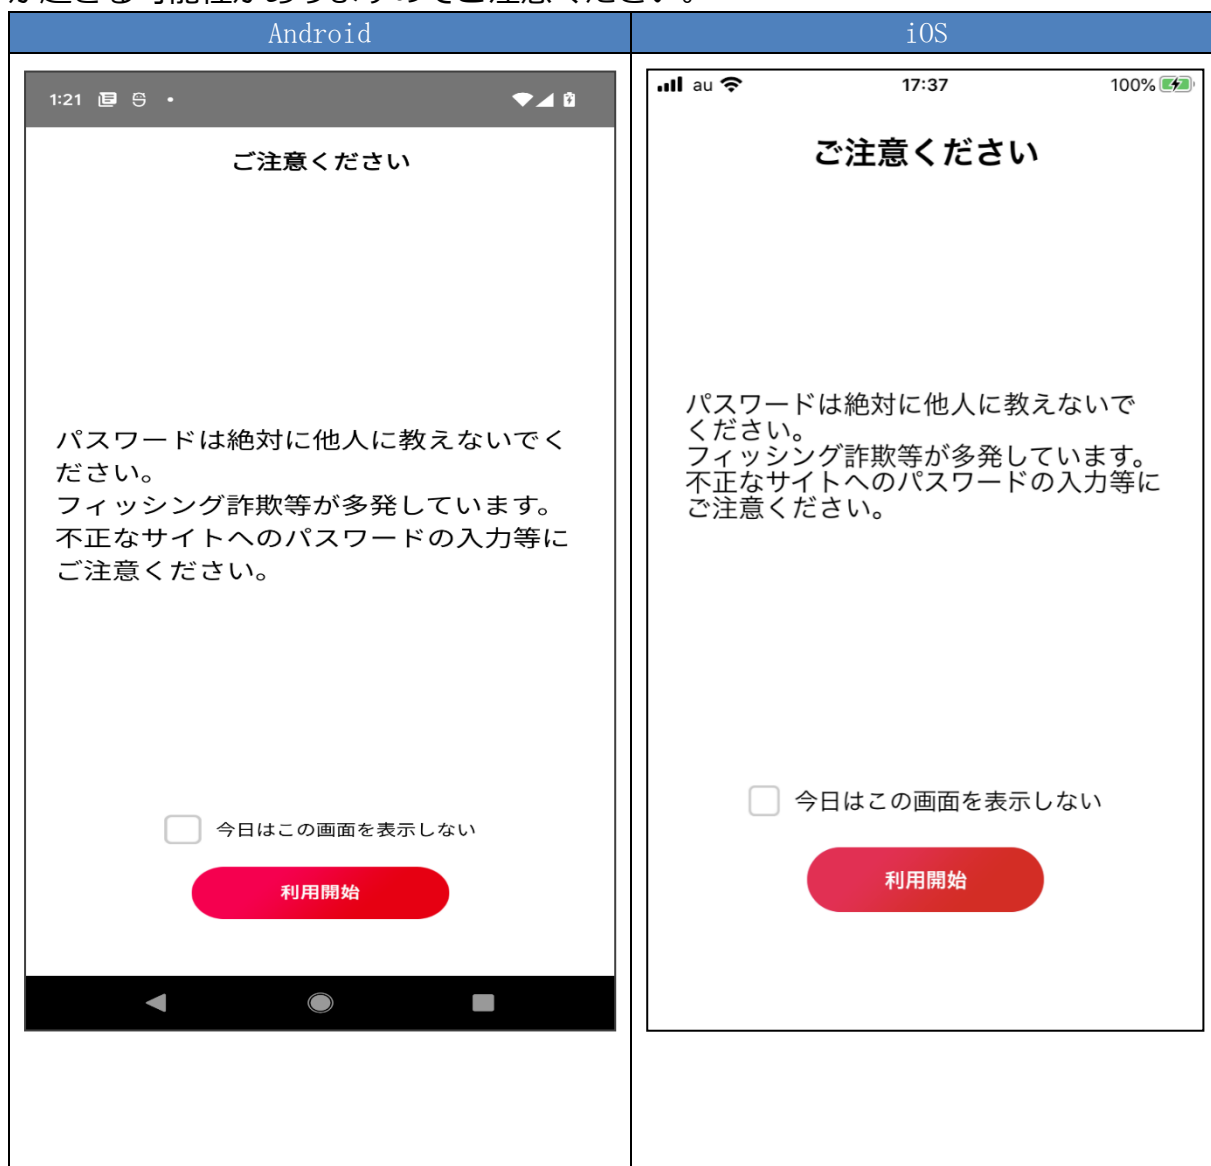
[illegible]

| Android | iOS |
|---|---|
| 1:21 ご注意ください パスワードは絶対に他人に教えないでください。 フィッシング詐欺等が多発しています。 不正なサイトへのパスワードの入力等にご注意ください。 今日はこの画面を表示しない 利用開始 | au 17:37 100% ご注意ください パスワードは絶対に他人に教えないでください。 フィッシング詐欺等が多発しています。 不正なサイトへのパスワードの入力等にご注意ください。 今日はこの画面を表示しない 利用開始 |